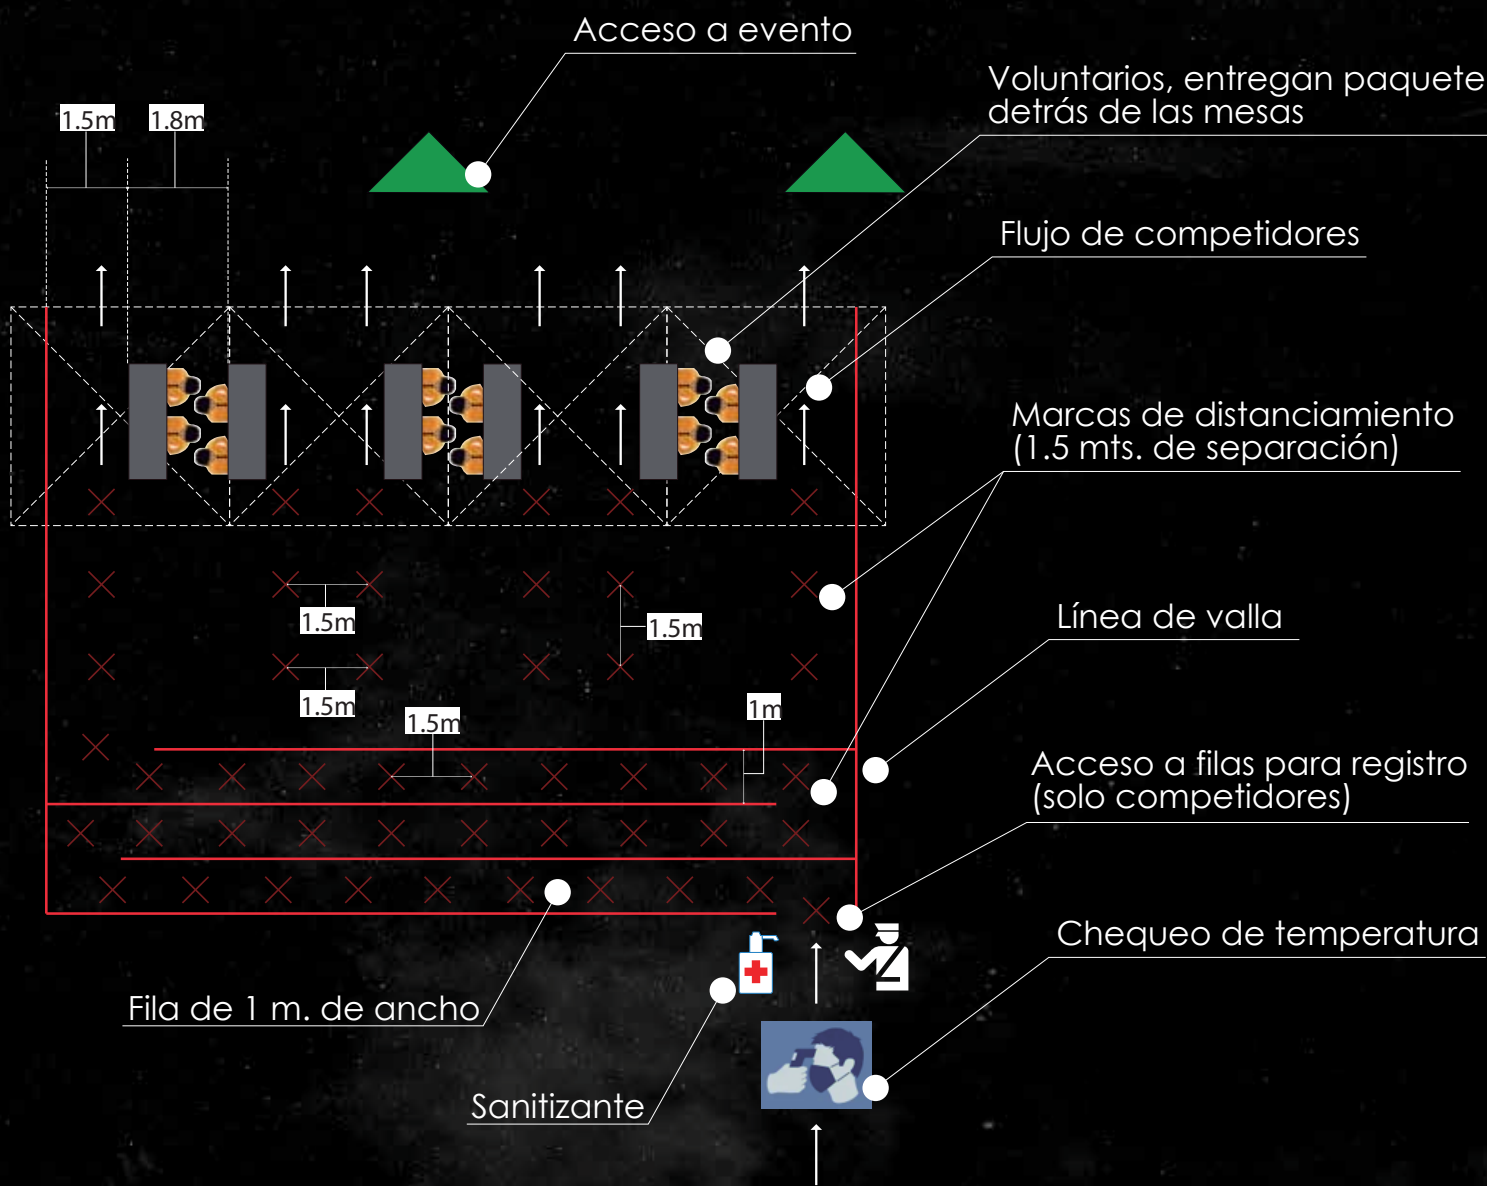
Acceso a evento

Voluntarios, entregan paquete detrás de las mesas

1.5m

1.8m

Flujo de competidores

Marcas de distanciamiento (1.5 mts. de separación)

1.5m

1.5m

1.5m

1.5m

1m

Línea de valla

Acceso a filas para registro (solo competidores)

Chequeo de temperatura

Fila de 1 m. de ancho

Sanitizante